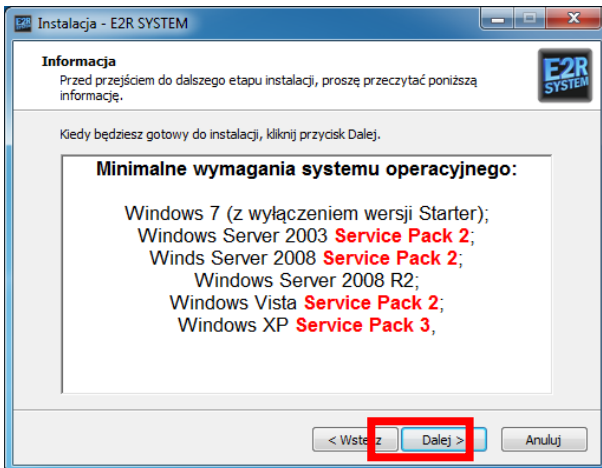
Instalacja - E2R SYSTEM

Informacja

Przed przejściem do dalszego etapu instalacji, proszę przeczytać poniższą informację.

E2R SYSTEM

Kiedy będziesz gotowy do instalacji, kliknij przycisk Dalej.

Minimalne wymagania systemu operacyjnego:

Windows 7 (z wyłączeniem wersji Starter);
Windows Server 2003 Service Pack 2;
Winds Server 2008 Service Pack 2;
Windows Server 2008 R2;
Windows Vista Service Pack 2;
Windows XP Service Pack 3,

< Wstecz | Dalej > | Anuluj